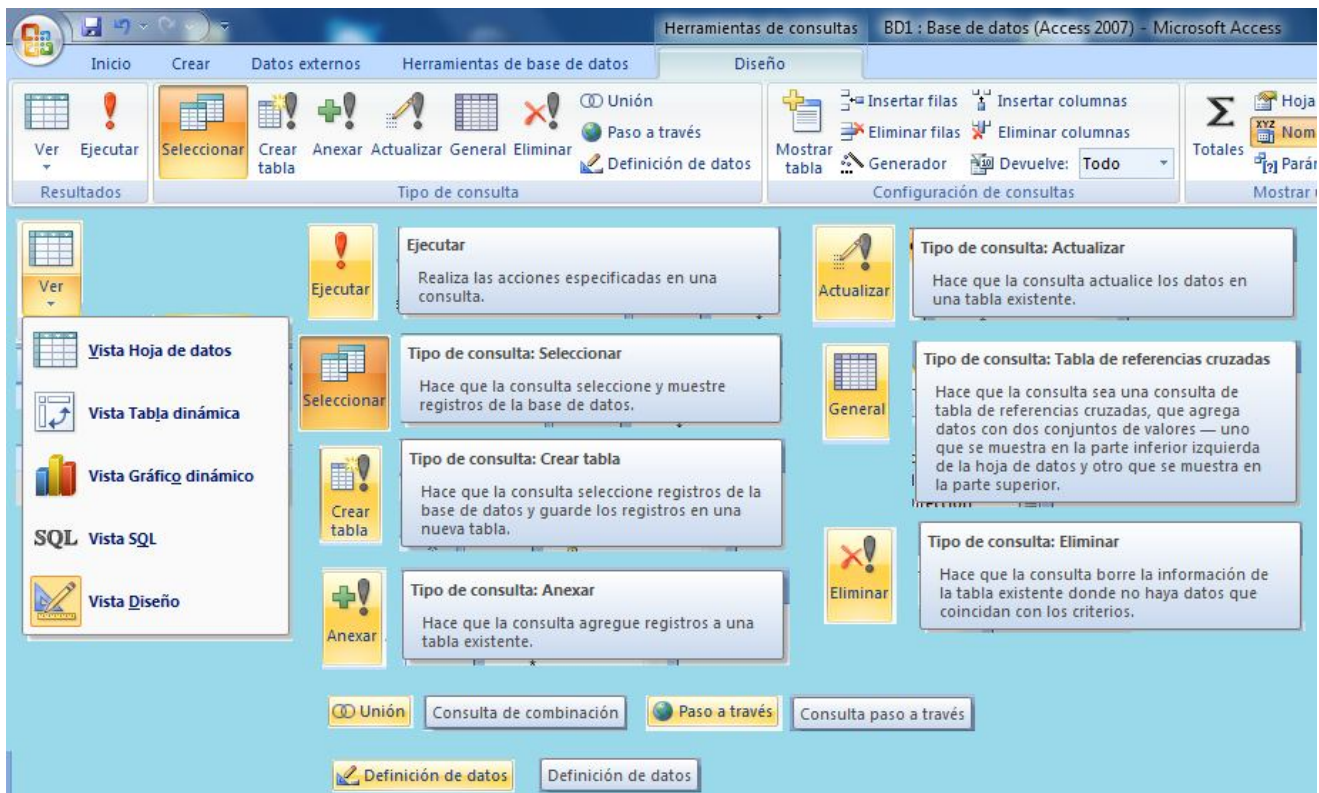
Herramientas de consultas BD1 : Base de datos (Access 2007) - Microsoft Access

Inicio Crear Datos externos Herramientas de base de datos Diseño

Ver Ejecutar
Resultados

Seleccionar Crear tabla Anexar Actualizar General Eliminar Unión Paso a través Definición de datos
Tipo de consulta

Mostrar tabla Insertar filas Eliminar filas Generador Insertar columnas Eliminar columnas Devuelve: Todo
Configuración de consultas

Totales Hoja Nom Parár
Mostrar

Ver

Vista Hoja de datos
Vista Tabla dinámica
Vista Gráfico dinámico
SQL Vista SQL
Vista Diseño

Ejecutar
Ejecutar
Realiza las acciones especificadas en una consulta.

Seleccionar
Tipo de consulta: Seleccionar
Hace que la consulta seleccione y muestre registros de la base de datos.

Crear tabla
Tipo de consulta: Crear tabla
Hace que la consulta seleccione registros de la base de datos y guarde los registros en una nueva tabla.

Anexar
Tipo de consulta: Anexar
Hace que la consulta agregue registros a una tabla existente.

Actualizar
Tipo de consulta: Actualizar
Hace que la consulta actualice los datos en una tabla existente.

General
Tipo de consulta: Tabla de referencias cruzadas
Hace que la consulta sea una consulta de tabla de referencias cruzadas, que agrega datos con dos conjuntos de valores — uno que se muestra en la parte inferior izquierda de la hoja de datos y otro que se muestra en la parte superior.

Eliminar
Tipo de consulta: Eliminar
Hace que la consulta borre la información de la tabla existente donde no haya datos que coincidan con los criterios.

Unión Consulta de combinación Paso a través Consulta paso a través

Definición de datos Definición de datos